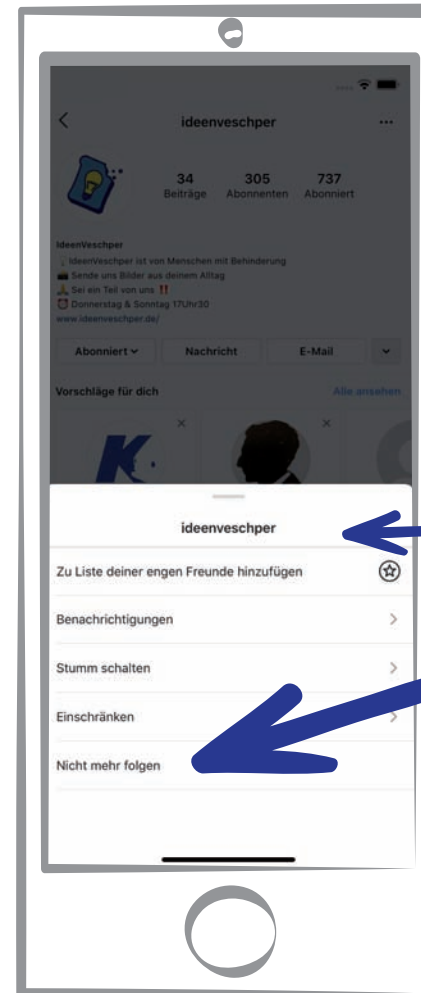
ideenveschper

34
Beiträge

305
Abonnenten

737
Abonniert

IdeenVeschper
IdeenVeschper ist von Menschen mit Behinderung
Sende uns Bilder aus deinem Alltag
Sei ein Teil von uns !!
Donnerstag & Sonntag 17Uhr30
www.ideenveschper.de/

Abonniert
Nachricht
E-Mail

Vorschläge für dich
Alle ansehen

ideenveschper

Zu Liste deiner engen Freunde hinzufügen

Benachrichtigungen

Stumm schalten

Einschränken

Nicht mehr folgen